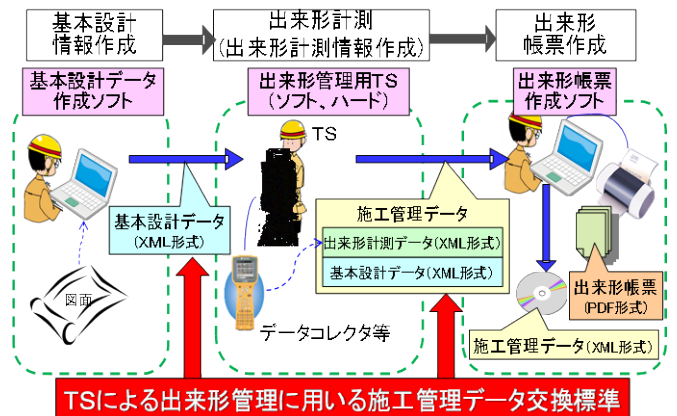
基本設計情報作成

出来形計測（出来形計測情報作成）

出来形帳票作成

基本設計データ作成ソフト

出来形管理用TS（ソフト、ハード）

出来形帳票作成ソフト

TS

基本設計データ（XML形式）

施工管理データ

出来形計測データ（XML形式）

基本設計データ（XML形式）

図面

データコレクタ等

出来形帳票（PDF形式）

施工管理データ（XML形式）

TSによる出来形管理に用いる施工管理データ交換標準